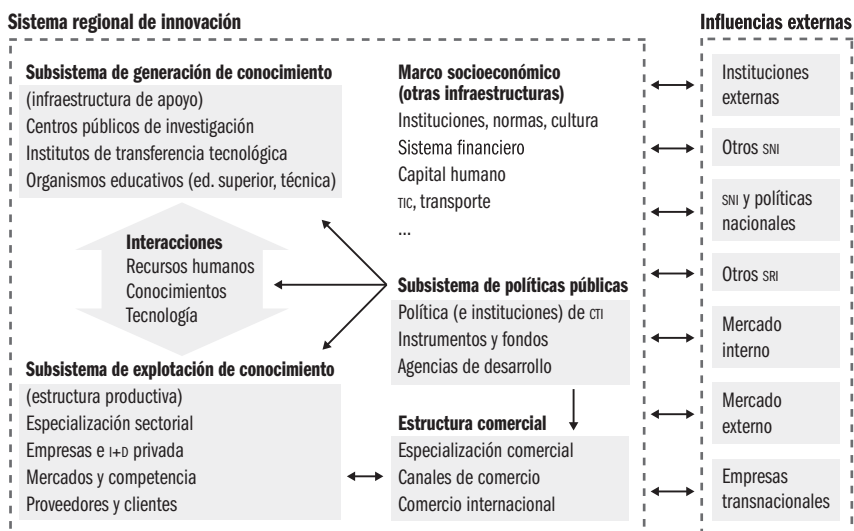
Sistema regional de innovación

Subsistema de generación de conocimiento
(infraestructura de apoyo)
Centros públicos de investigación
Institutos de transferencia tecnológica
Organismos educativos (ed. superior, técnica)

Interacciones
Recursos humanos
Conocimientos
Tecnología

Subsistema de explotación de conocimiento
(estructura productiva)
Especialización sectorial
Empresas e I+D privada
Mercados y competencia
Proveedores y clientes

Marco socioeconómico (otras infraestructuras)
Instituciones, normas, cultura
Sistema financiero
Capital humano
TIC, transporte
...

Subsistema de políticas públicas
Política (e instituciones) de CTI
Instrumentos y fondos
Agencias de desarrollo

Estructura comercial
Especialización comercial
Canales de comercio
Comercio internacional

Influencias externas

Instituciones externas

Otros SNI

SNI y políticas nacionales

Otros SRI

Mercado interno

Mercado externo

Empresas transnacionales